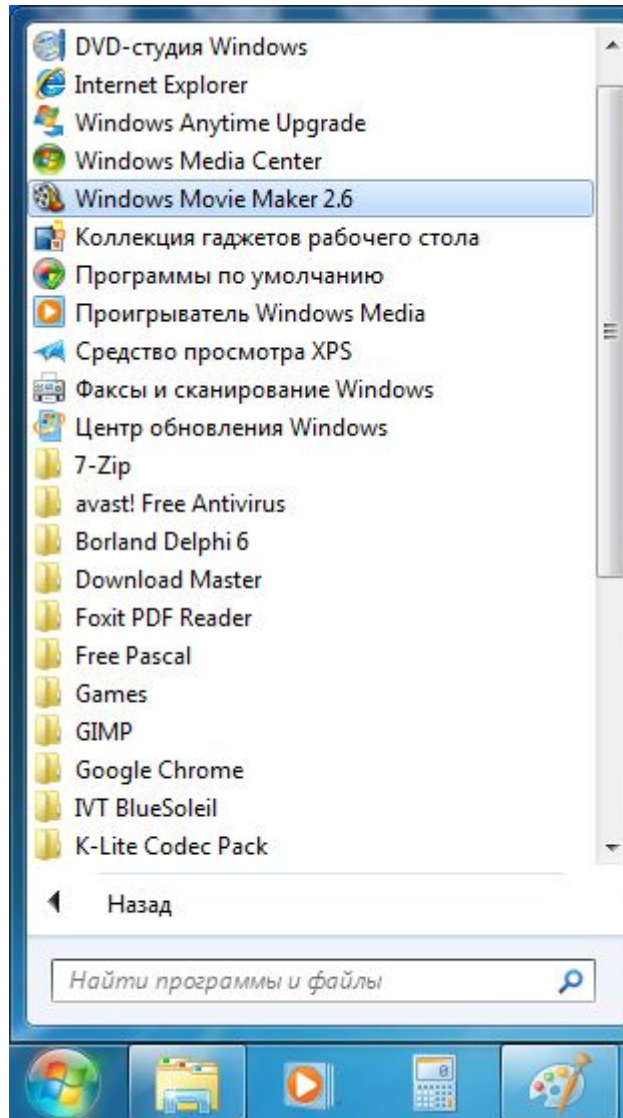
DVD-студия Windows
Internet Explorer
Windows Anytime Upgrade
Windows Media Center
Windows Movie Maker 2.6
Коллекция гаджетов рабочего стола
Программы по умолчанию
Проигрыватель Windows Media
Средство просмотра XPS
Факсы и сканирование Windows
Центр обновления Windows
7-Zip
avast! Free Antivirus
Borland Delphi 6
Download Master
Foxit PDF Reader
Free Pascal
Games
GIMP
Google Chrome
IVT BlueSoleil
K-Lite Codec Pack

Назад

Найти программы и файлы